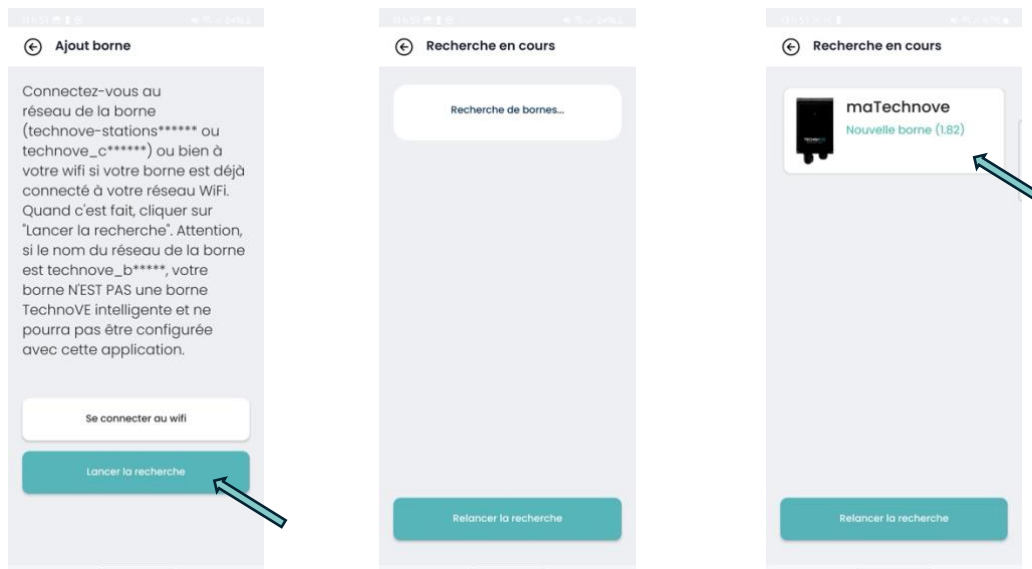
Ajout borne

Connectez-vous au réseau de la borne (technove-stations****** ou technove_c******) ou bien à votre wifi si votre borne est déjà connecté à votre réseau WiFi. Quand c'est fait, cliquer sur "Lancer la recherche". Attention, si le nom du réseau de la borne est technove_b*****, votre borne N'EST PAS une borne TechnoVE intelligente et ne pourra pas être configurée avec cette application.

Se connecter au wifi

Lancer la recherche

Recherche en cours

Recherche de bornes...

Relancer la recherche

Recherche en cours

maTechnove
Nouvelle borne (1.82)

Relancer la recherche